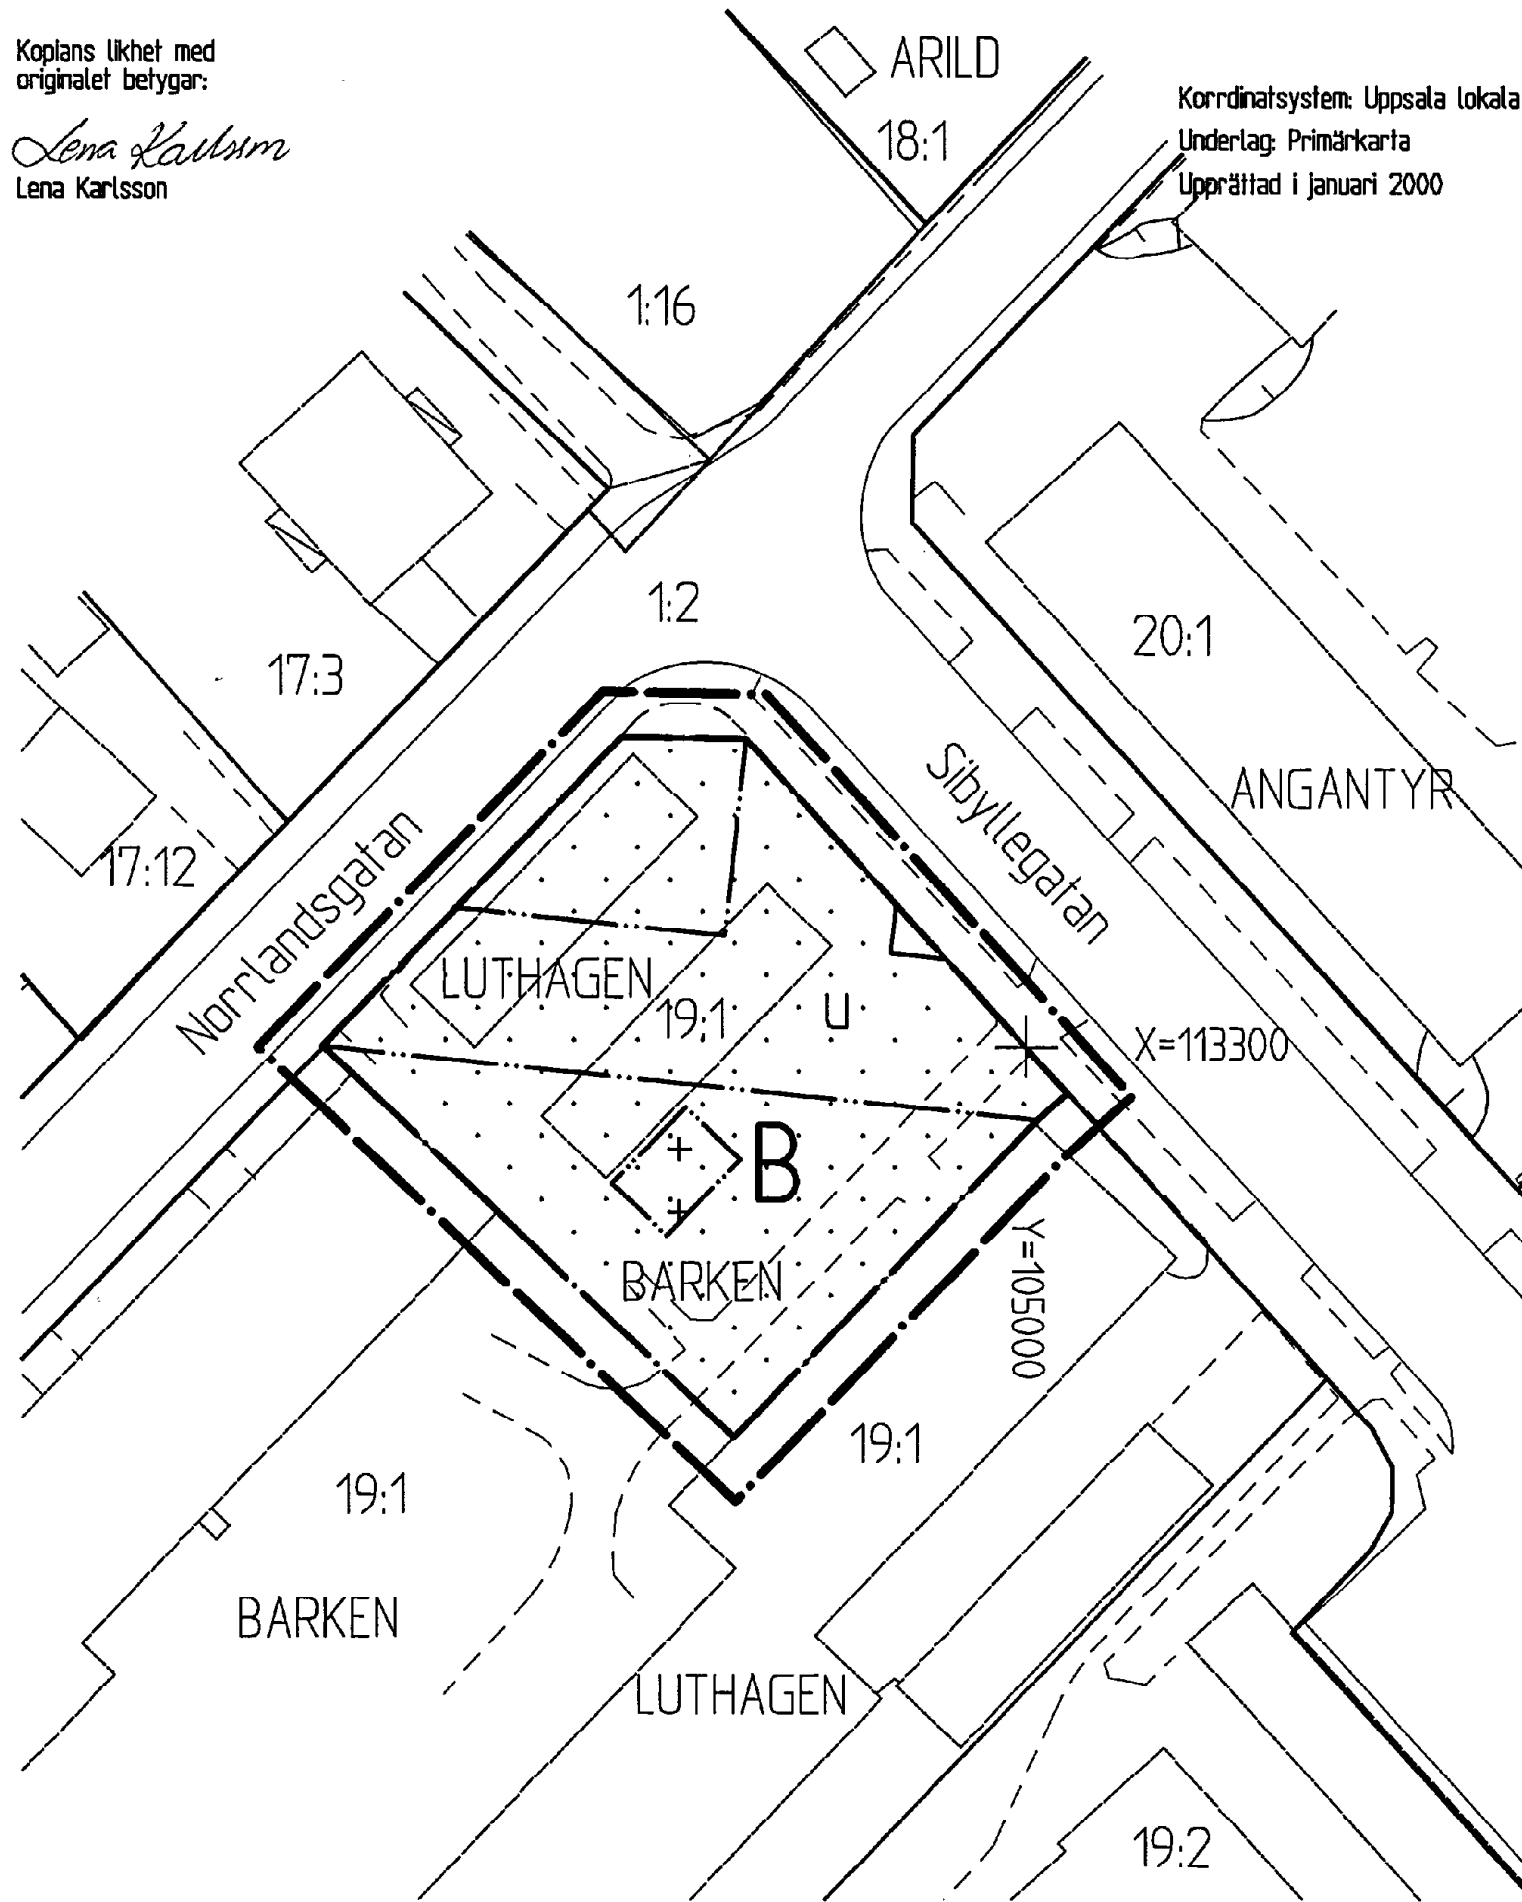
Koplans likhet med originalet betygar:

Lena Karlsson
Lena Karlsson

ARILD

18:1

Korrdinatsystem: Uppsala lokala
Underlag: Primärkarta
Upprättad i januari 2000

1:16

1:2

17:3

20:1

17:12

Sibyllegatan

ANGANTYR

Norrlandsgatan

LUTHAGEN

19:1

U

X=113300

B

BARKEN

Y=105000

19:1

19:1

BARKEN

LUTHAGEN

19:2